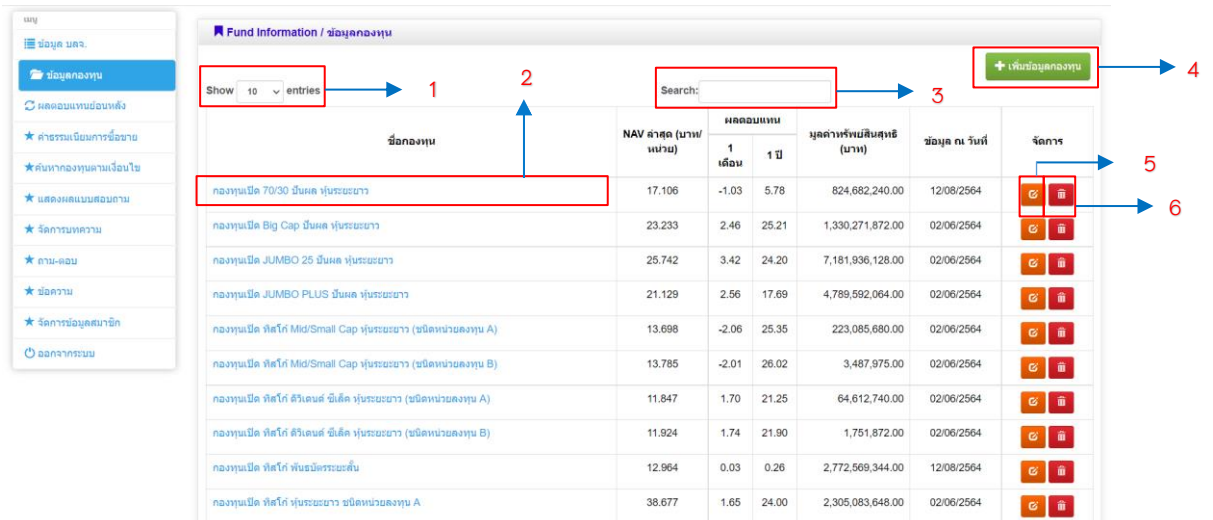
เมนู

ข้อมูล บลจ.

ข้อมูลกองทุน

ผลตอบแทนย้อนหลัง

ค่าธรรมเนียมการซื้อขาย

ค้นหากองทุนตามเงื่อนไข

แสดงผลแบบสอบถาม

จัดการบทความ

ถาม-ตอบ

ข้อความ

จัดการข้อมูลสมาชิก

ออกจากระบบ

Fund Information / ข้อมูลกองทุน

เพิ่มข้อมูลกองทุน

4

Show 10 entries

1

2

Search:

3

5

6

| ชื่อกองทุน | NAV ล่าสุด (บาท/หน่วย) | ผลตอบแทน 1 เดือน | ผลตอบแทน 1 ปี | มูลค่าทรัพย์สินสุทธิ (บาท) | ข้อมูล ณ วันที่ | จัดการ |
|---|---|---|---|---|---|---|
| กองทุนเปิด 70/30 ปันผล หุ้นระยะยาว | 17.106 | -1.03 | 5.78 | 824,682,240.00 | 12/08/2564 | |
| กองทุนเปิด Big Cap ปันผล หุ้นระยะยาว | 23.233 | 2.46 | 25.21 | 1,330,271,872.00 | 02/06/2564 | |
| กองทุนเปิด JUMBO 25 ปันผล หุ้นระยะยาว | 25.742 | 3.42 | 24.20 | 7,181,936,128.00 | 02/06/2564 | |
| กองทุนเปิด JUMBO PLUS ปันผล หุ้นระยะยาว | 21.129 | 2.56 | 17.69 | 4,789,592,064.00 | 02/06/2564 | |
| กองทุนเปิด ทิสโก้ Mid/Small Cap หุ้นระยะยาว (ชนิดหน่วยลงทุน A) | 13.698 | -2.06 | 25.35 | 223,085,680.00 | 02/06/2564 | |
| กองทุนเปิด ทิสโก้ Mid/Small Cap หุ้นระยะยาว (ชนิดหน่วยลงทุน B) | 13.785 | -2.01 | 26.02 | 3,487,975.00 | 02/06/2564 | |
| กองทุนเปิด ทิสโก้ ดิวิเดนด์ ซีเล็ค หุ้นระยะยาว (ชนิดหน่วยลงทุน A) | 11.847 | 1.70 | 21.25 | 64,612,740.00 | 02/06/2564 | |
| กองทุนเปิด ทิสโก้ ดิวิเดนด์ ซีเล็ค หุ้นระยะยาว (ชนิดหน่วยลงทุน B) | 11.924 | 1.74 | 21.90 | 1,751,872.00 | 02/06/2564 | |
| กองทุนเปิด ทิสโก้ พันธบัตรระยะสั้น | 12.964 | 0.03 | 0.26 | 2,772,569,344.00 | 12/08/2564 | |
| กองทุนเปิด ทิสโก้ หุ้นระยะยาว ชนิดหน่วยลงทุน A | 38.677 | 1.65 | 24.00 | 2,305,083,648.00 | 02/06/2564 | |